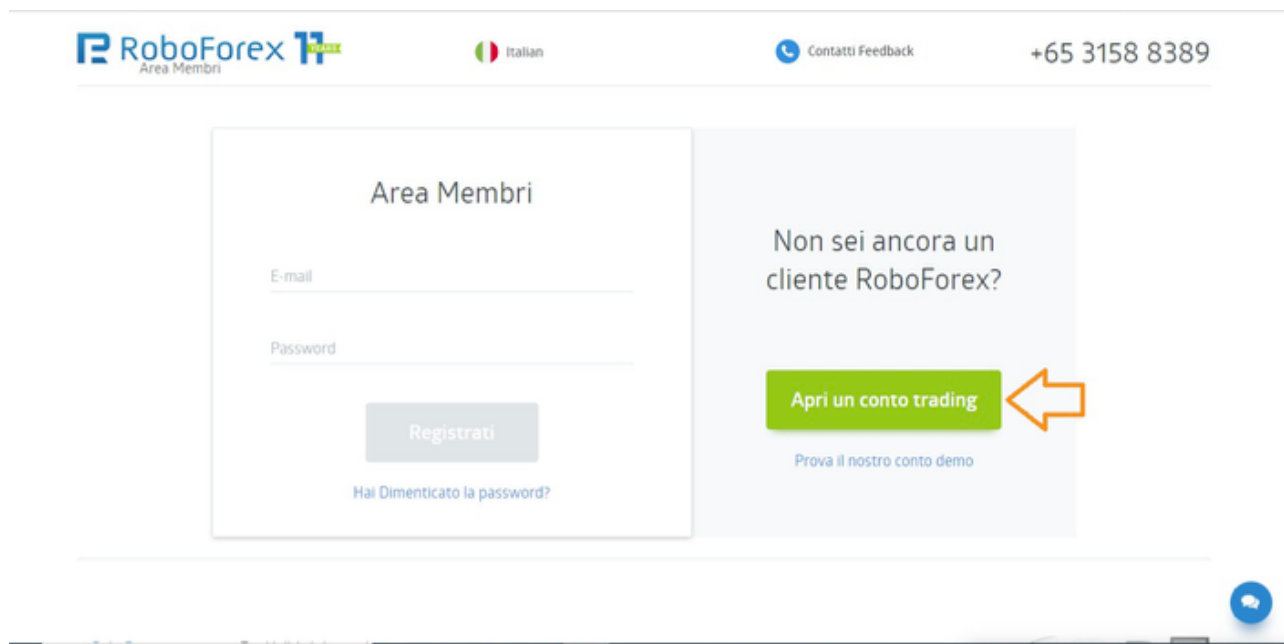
RoboForex 11 YEARS
Area Membri

Italian

Contatti Feedback

+65 3158 8389

Area Membri

E-mail

Password

Registrati

Hai Dimenticato la password?

Non sei ancora un cliente RoboForex?

Apri un conto trading

Prova il nostro conto demo